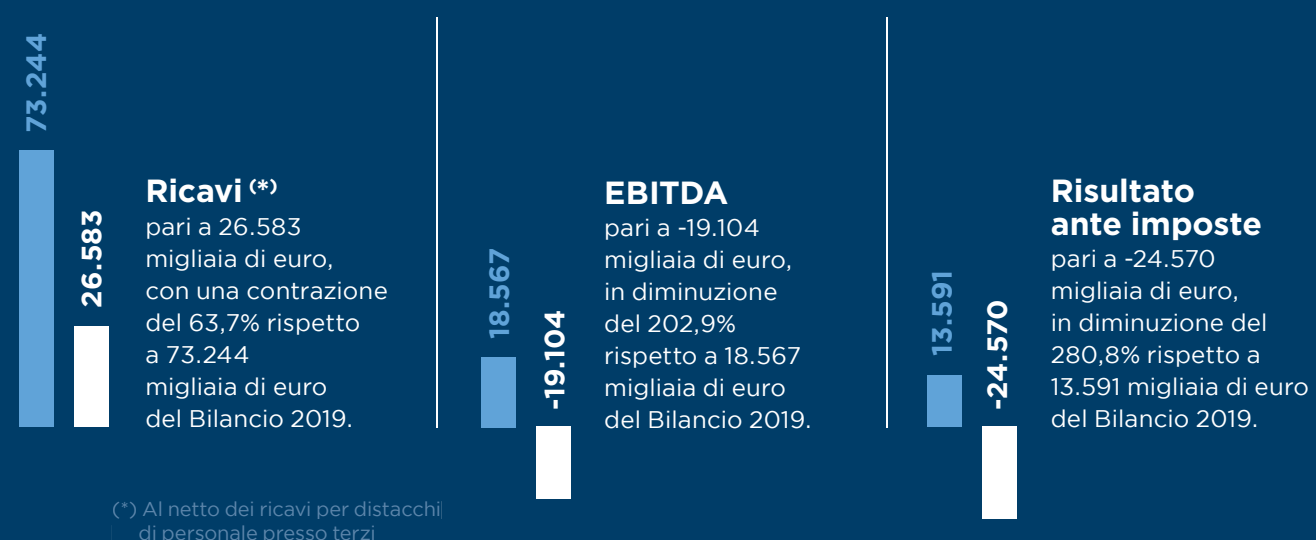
73.244

26.583

**Ricavi (*)**
pari a 26.583 migliaia di euro, con una contrazione del 63,7% rispetto a 73.244 migliaia di euro del Bilancio 2019.

(*) Al netto dei ricavi per distacchi di personale presso terzi

18.567

-19.104

**EBITDA**
pari a -19.104 migliaia di euro, in diminuzione del 202,9% rispetto a 18.567 migliaia di euro del Bilancio 2019.

13.591

-24.570

**Risultato ante imposte**
pari a -24.570 migliaia di euro, in diminuzione del 280,8% rispetto a 13.591 migliaia di euro del Bilancio 2019.